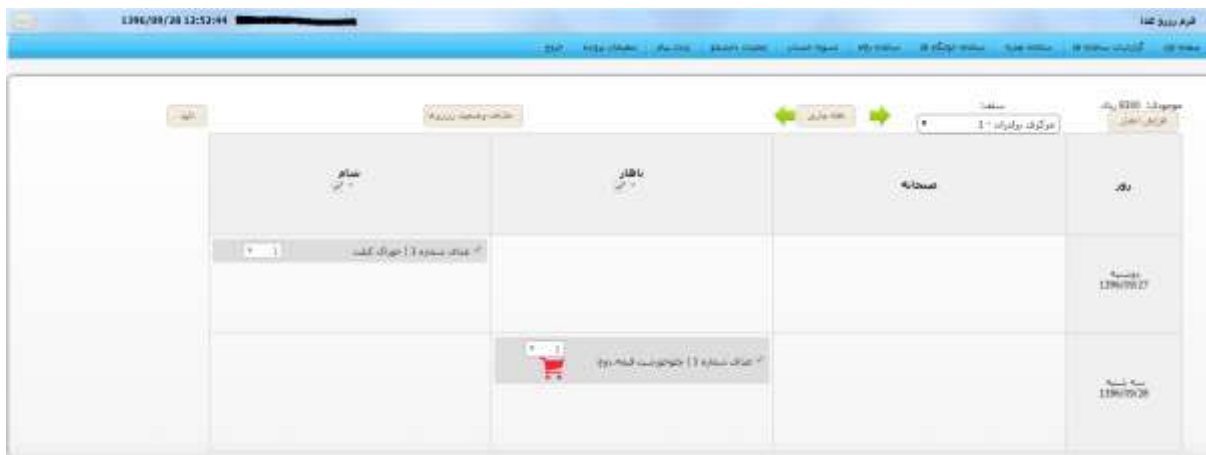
1396/09/28 12:52:44

فرم رزرو غذا

صفحه اول | گزارشات سامانه ها | سامانه تغذیه | سامانه خوابگاه ها | سامانه رفاه | تسویه حساب | تعاملات دانشجو | پرداخت آنلاین | تغییر رمز | خروج

موجودی: 8300 ریال
افزایش اعتبار

سلف:
مرکزی برادران - 1

هفته جاری

تعاریف وضعیت رزرو

تایید

| روز | صبحانه | ناهار | شام |
|---|---|---|---|
| دوشنبه 1396/09/27 | | | غذای شماره 1 ) خوراک کشک |
| سه شنبه 1396/09/28 | | غذای شماره 1 ) چلوخورشت قیمه دوغ | |